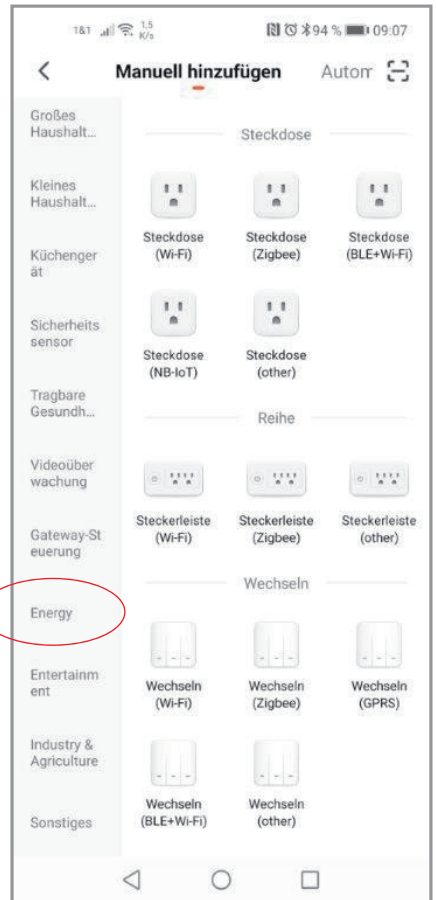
181 1,5 K/s 94 % 09:07

<

Manuell hinzufügen

Autom

Großes Haushalt...

Kleines Haushalt...

Küchengerät

Sicherheitssensor

Tragbare Gesundh...

Videoüberwachung

Gateway-Steuerung

Energy

Entertainment

Industry & Agriculture

Sonstiges

Steckdose

Steckdose (Wi-Fi)

Steckdose (Zigbee)

Steckdose (BLE+Wi-Fi)

Steckdose (NB-IoT)

Steckdose (other)

Reihe

Steckerleiste (Wi-Fi)

Steckerleiste (Zigbee)

Steckerleiste (other)

Wechseln

Wechseln (Wi-Fi)

Wechseln (Zigbee)

Wechseln (GPRS)

Wechseln (BLE+Wi-Fi)

Wechseln (other)